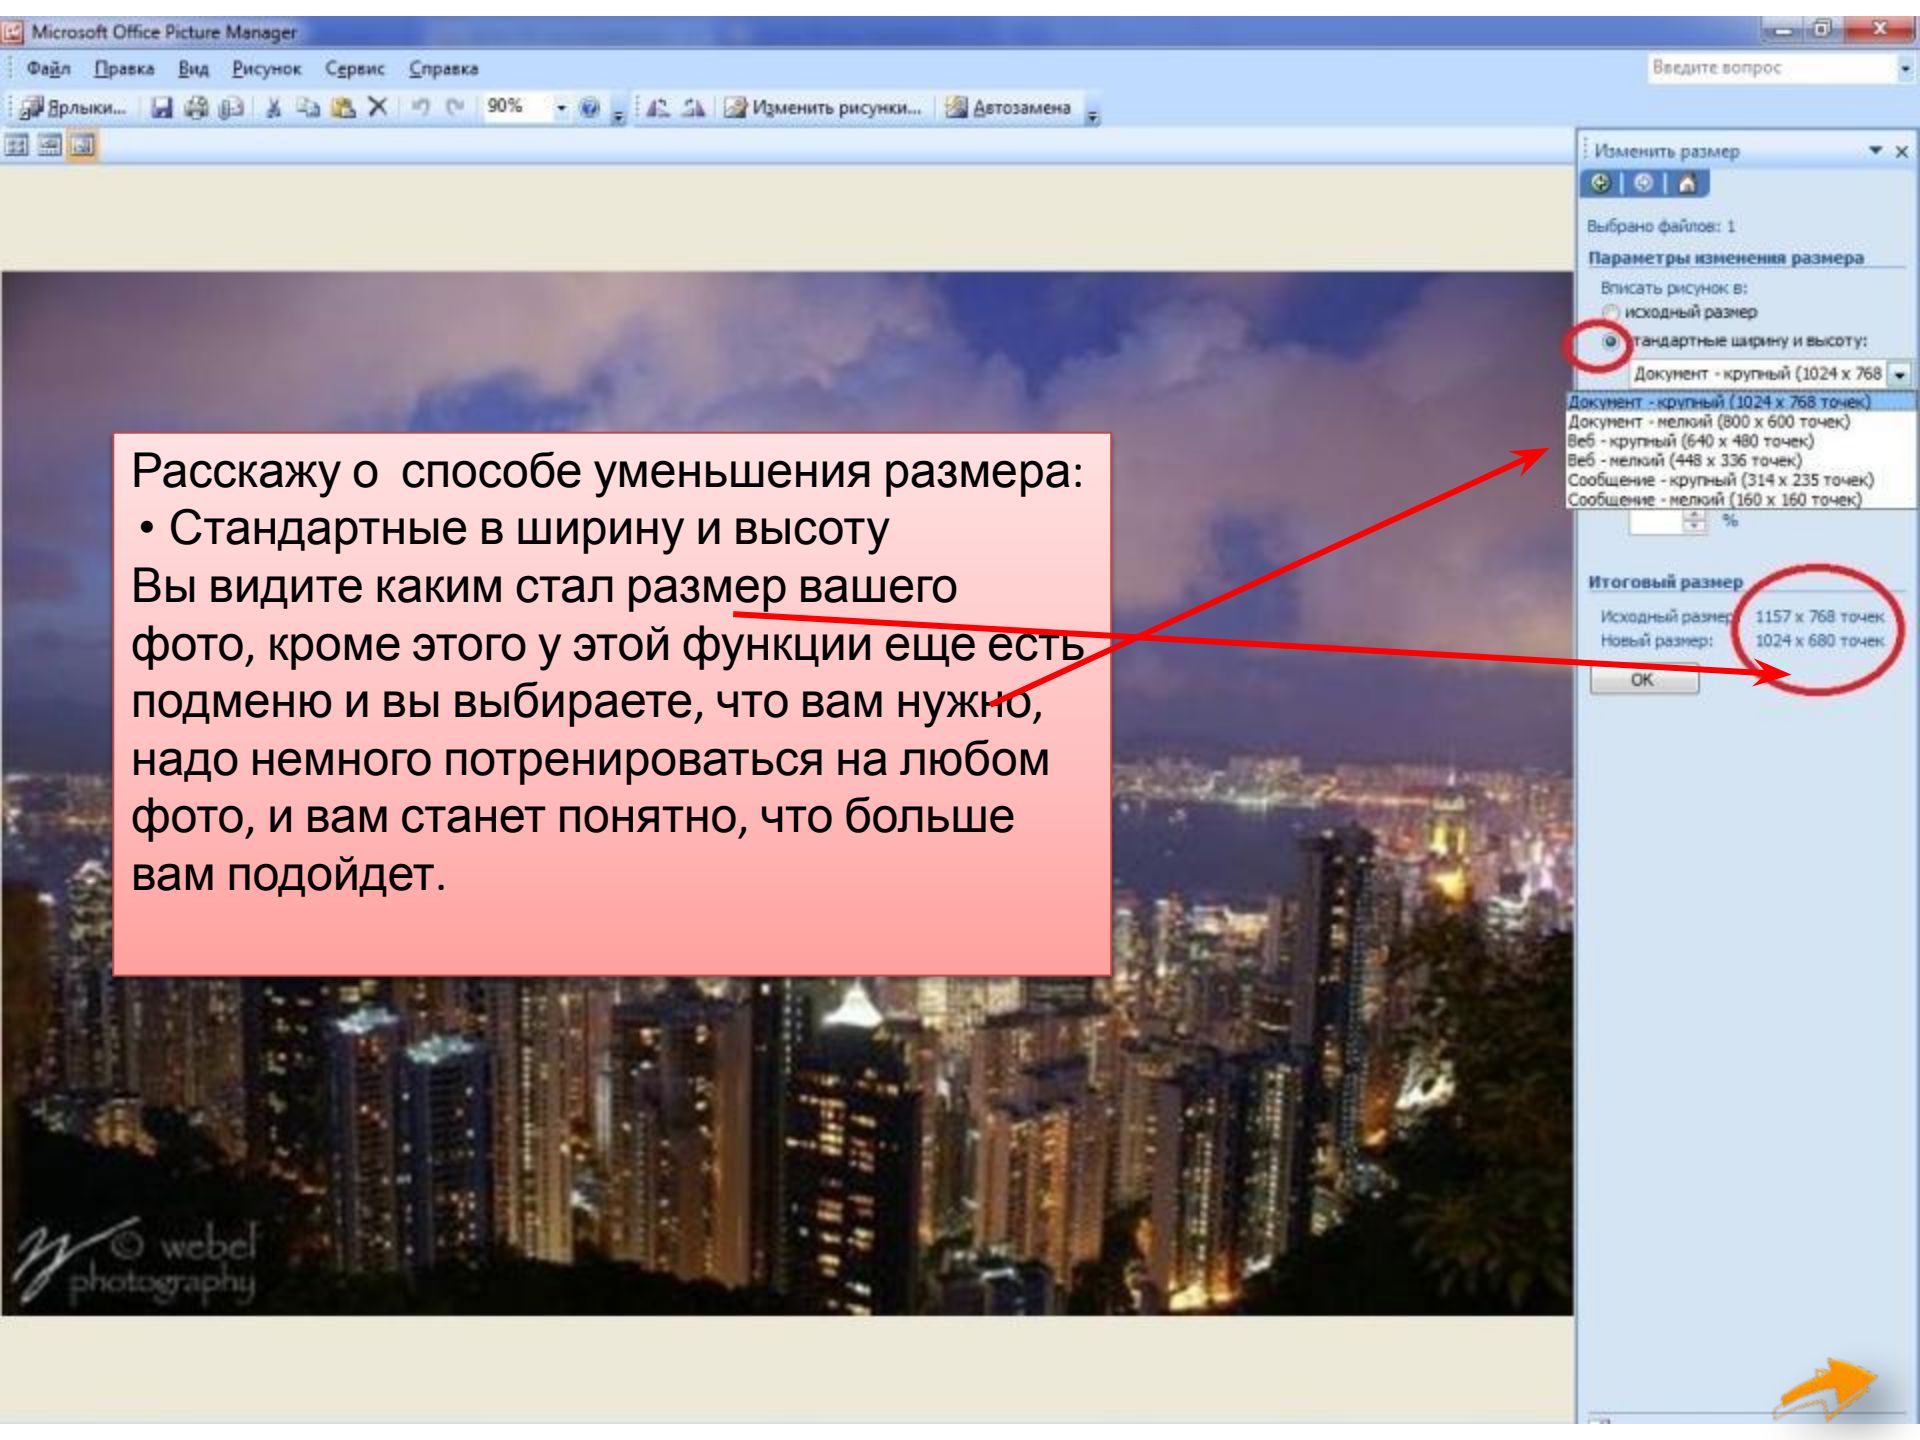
Microsoft Office Picture Manager

Файл Правка Вид Рисунок Сервис Справка

Введите вопрос

Ярлыки... 90% Изменить рисунки... Автозамена

Изменить размер

Выбрано файлов: 1

Параметры изменения размера

Вписать рисунок в:

исходный размер

тандартные ширину и высоту:

Документ - крупный (1024 x 768

Документ - крупный (1024 x 768 точек)
Документ - мелкий (800 x 600 точек)
Веб - крупный (640 x 480 точек)
Веб - мелкий (448 x 336 точек)
Сообщение - крупный (314 x 235 точек)
Сообщение - мелкий (160 x 160 точек)

%

Итоговый размер

Исходный размер: 1157 x 768 точек
Новый размер: 1024 x 680 точек

OK

Расскажу о способе уменьшения размера:
• Стандартные в ширину и высоту
Вы видите каким стал размер вашего фото, кроме этого у этой функции еще есть подменю и вы выбираете, что вам нужно, надо немного потренироваться на любом фото, и вам станет понятно, что больше вам подойдет.

© webel photography